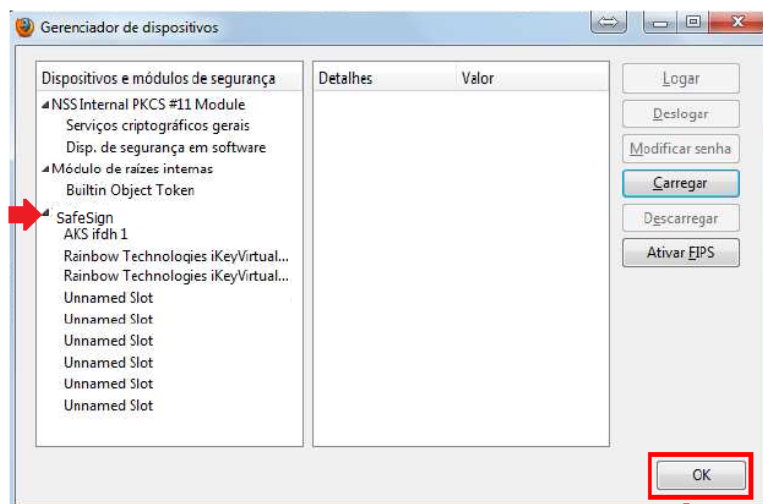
Gerenciador de dispositivos

| Dispositivos e módulos de segurança | Detalhes | Valor |
|---|---|---|
| NSS Internal PKCS #11 Module | | |
| Serviços criptográficos gerais | | |
| Disp. de segurança em software | | |
| Módulo de raízes internas | | |
| Builtin Object Token | | |
| SafeSign | | |
| AKS ifdh 1 | | |
| Rainbow Technologies iKeyVirtual... | | |
| Rainbow Technologies iKeyVirtual... | | |
| Unnamed Slot | | |
| Unnamed Slot | | |
| Unnamed Slot | | |
| Unnamed Slot | | |
| Unnamed Slot | | |
| Unnamed Slot | | |

Logar
Deslogar
Modificar senha
Carregar
Descarregar
Ativar FIPS

OK